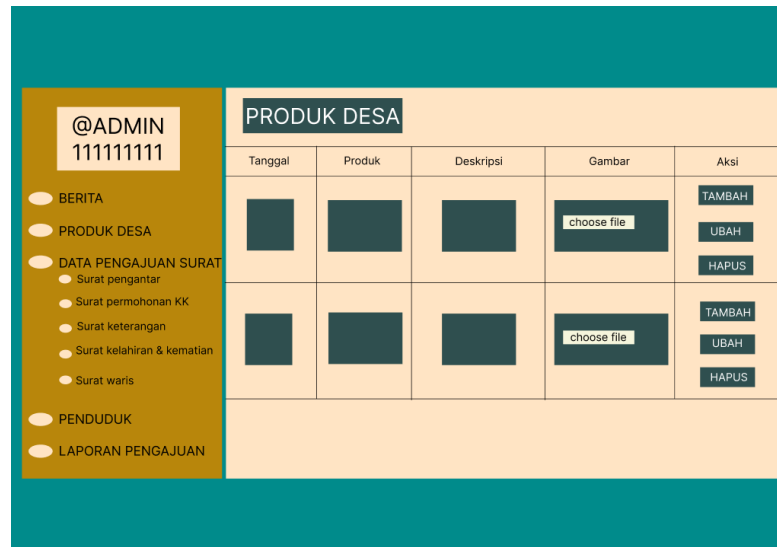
@ADMIN
111111111

BERITA
PRODUK DESA
DATA PENGAJUAN SURAT
Surat pengantar
Surat permohonan KK
Surat keterangan
Surat kelahiran & kematian
Surat waris
PENDUDUK
LAPORAN PENGAJUAN

PRODUK DESA

| Tanggal | Produk | Deskripsi | Gambar | Aksi |
|---|---|---|---|---|
| | | | choose file | TAMBAH UBAH HAPUS |
| | | | choose file | TAMBAH UBAH HAPUS |